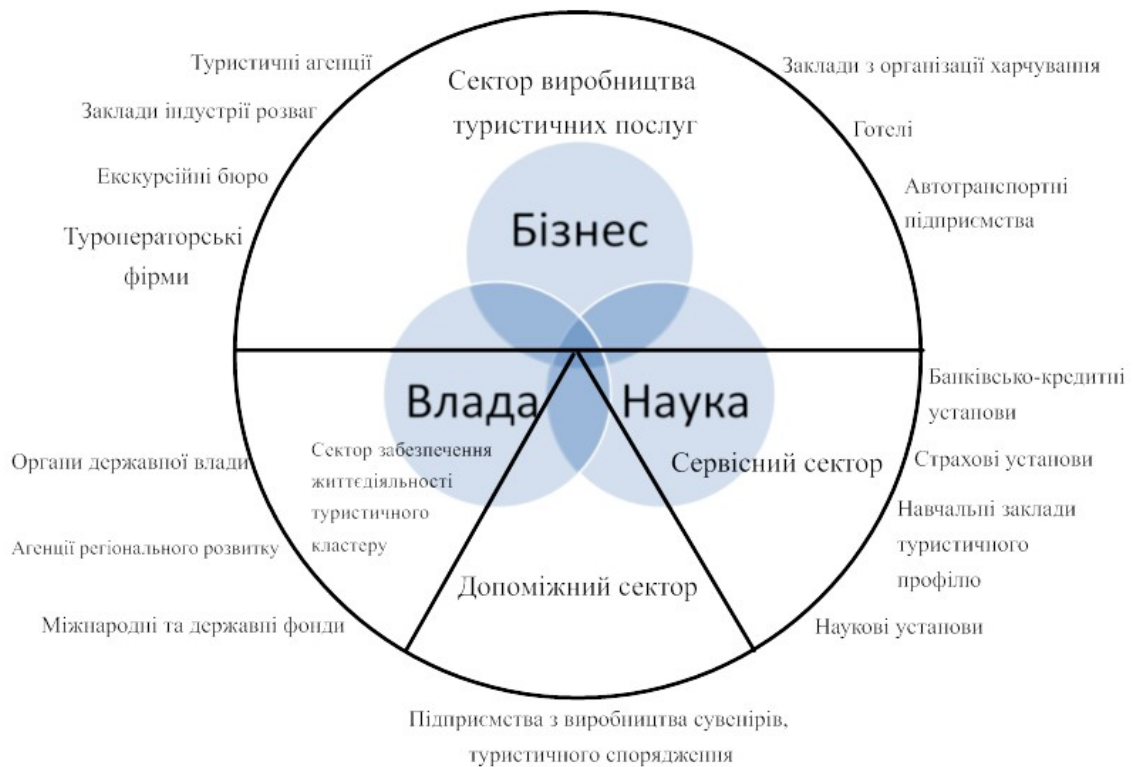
Туристичні агенції

Заклади індустрії розваг

Екскурсійні бюро

Туроператорські фірми

Сектор виробництва туристичних послуг

Бізнес

Заклади з організації харчування

Готелі

Автотранспортні підприємства

Влада

Наука

Банківсько-кредитні установи

Страхові установи

Навчальні заклади туристичного профілю

Наукові установи

Органи державної влади

Агенції регіонального розвитку

Міжнародні та державні фонди

Сектор забезпечення життєдіяльності туристичного кластеру

Сервісний сектор

Допоміжний сектор

Підприємства з виробництва сувенірів, туристичного спорядження